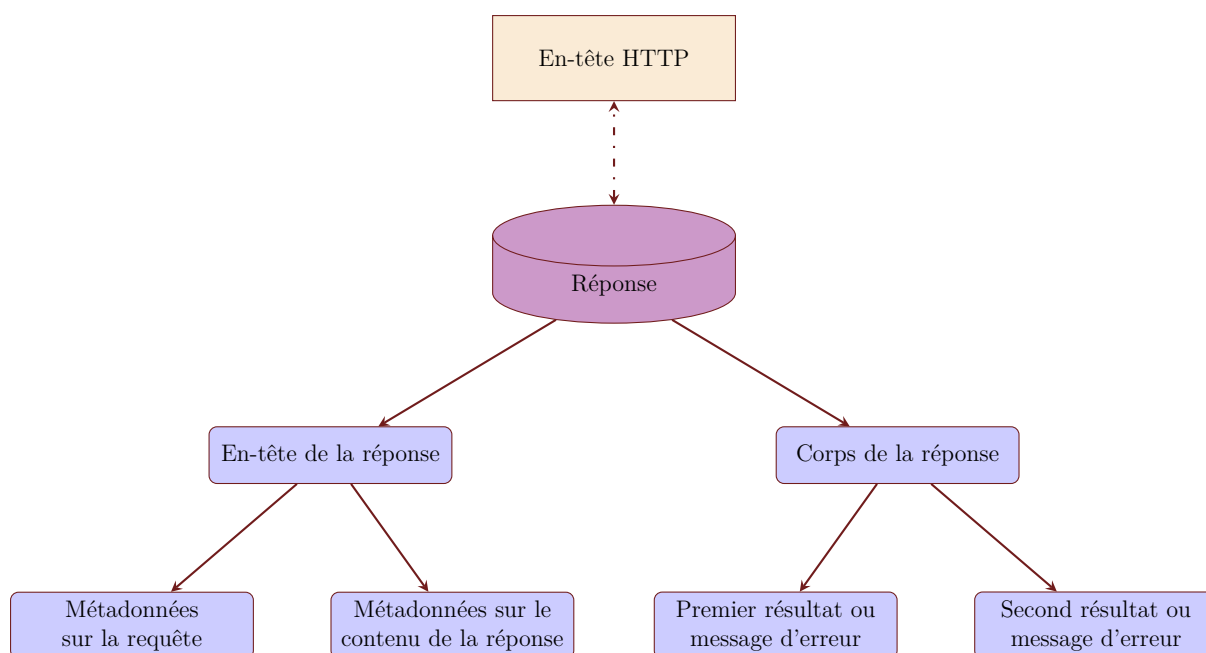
En-tête HTTP

Réponse

En-tête de la réponse

Corps de la réponse

Métadonnées sur la requête

Métadonnées sur le contenu de la réponse

Premier résultat ou message d'erreur

Second résultat ou message d'erreur